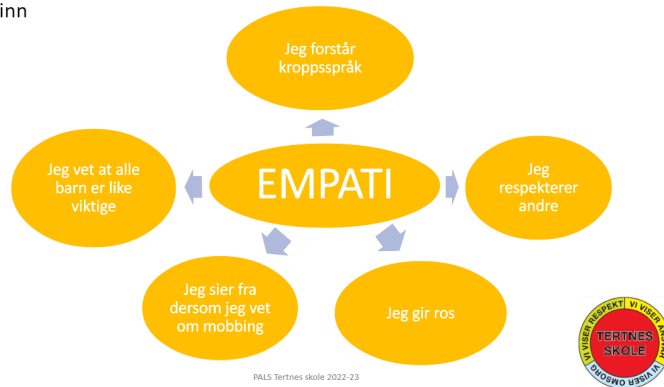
inn

EMPATI

Jeg forstår kroppsspråk

Jeg respekterer andre

Jeg gir ros

Jeg sier fra dersom jeg vet om mobbing

Jeg vet at alle barn er like viktige

PALS Tertnes skole 2022-23

VI VISER RESPEKT VI VISER ANSVAR VI VISER OMSORG
TERTNES SKOLE